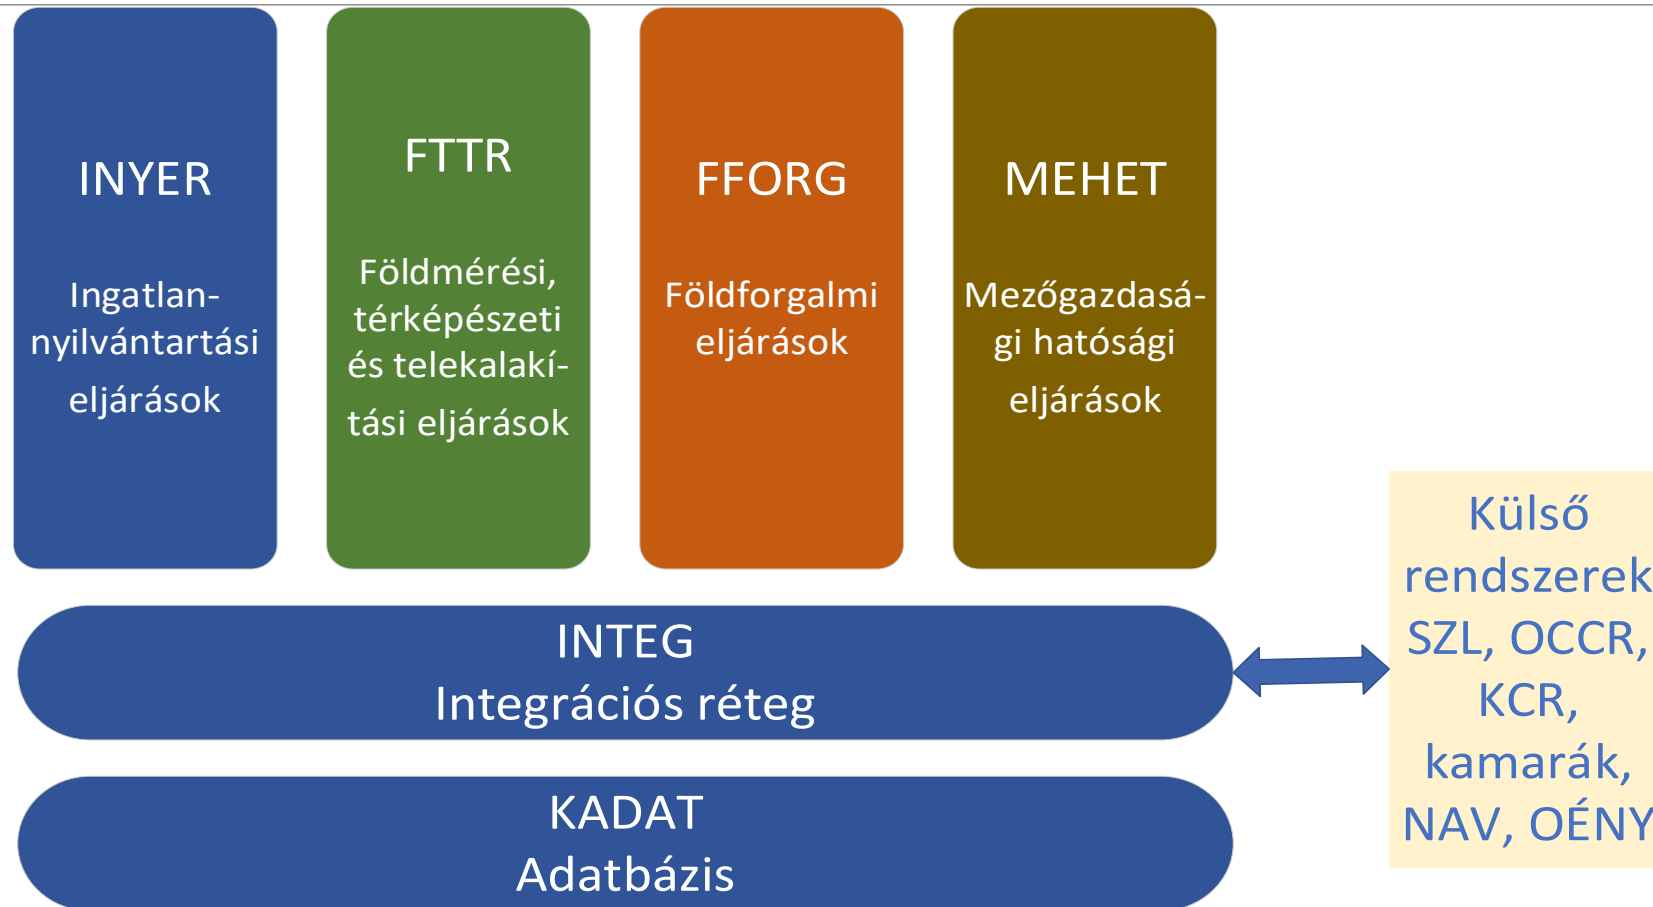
INYER

Ingatlan-nyilvántartási eljárások

FTTR

Földmérési, térképészeti és telekalakítási eljárások

FFORG

Földforgalmi eljárások

MEHET

Mezőgazdasági hatósági eljárások

INTEG
Integrációs réteg

KADAT
Adatbázis

Külső rendszerek
SZL, OCCR, KCR, kamarák, NAV, OÉNY